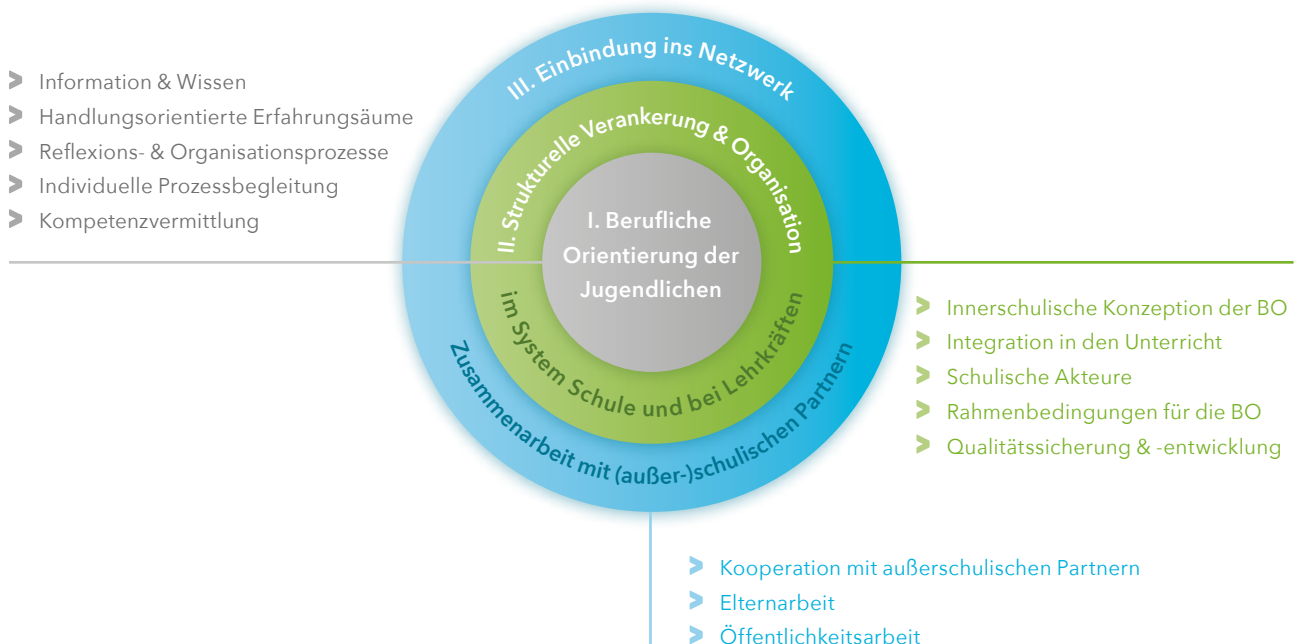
Information & Wissen
Handlungsorientierte Erfahrungsäume
Reflexions- & Organisationsprozesse
Individuelle Prozessbegleitung
Kompetenzvermittlung

III. Einbindung ins Netzwerk

II. Strukturelle Verankerung & Organisation

I. Berufliche Orientierung der Jugendlichen

im System Schule und bei Lehrkräften

Zusammenarbeit mit (außer-)schulischen Partnern

Innerschulische Konzeption der BO
Integration in den Unterricht
Schulische Akteure
Rahmenbedingungen für die BO
Qualitätssicherung & -entwicklung

Kooperation mit außerschulischen Partnern
Elternarbeit
Öffentlichkeitsarbeit